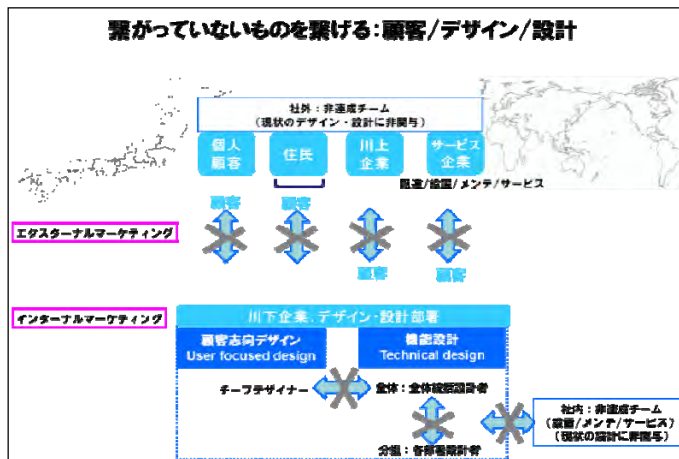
繋がっていないものを繋げる：顧客/デザイン/設計

社外：非連成チーム
（現状のデザイン・設計に非関与）

個人
顧客

住民

川上
企業

サービス
企業

調達/設置/メンテ/サービス

顧客

顧客

エクスターナルマーケティング

顧客

顧客

インターナルマーケティング

川下企業．デザイン・設計部署

顧客志向デザイン
User focused design

機能設計
Technical design

チーフデザイナー

全体：全体統括設計者

分担：各部署設計者

社内：非連成チーム
（顧客/メンテ/サービス）
（現状の設計に非関与）